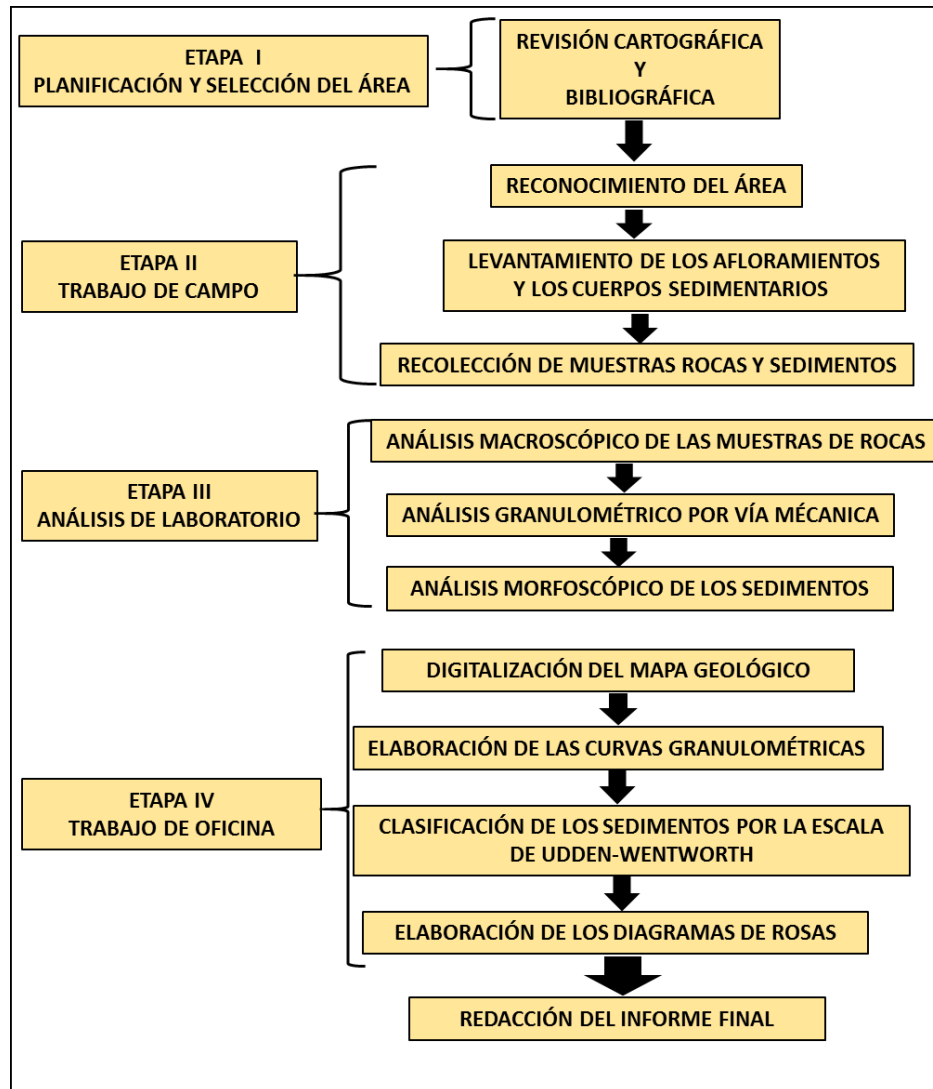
ETAPA I
PLANIFICACIÓN Y SELECCIÓN DEL ÁREA

REVISIÓN CARTOGRÁFICA
Y
BIBLIOGRÁFICA

RECONOCIMIENTO DEL ÁREA

ETAPA II
TRABAJO DE CAMPO

LEVANTAMIENTO DE LOS AFLORAMIENTOS Y LOS CUERPOS SEDIMENTARIOS

RECOLECCIÓN DE MUESTRAS ROCAS Y SEDIMENTOS

ANÁLISIS MACROSCÓPICO DE LAS MUESTRAS DE ROCAS

ETAPA III
ANÁLISIS DE LABORATORIO

ANÁLISIS GRANULOMÉTRICO POR VÍA MÉCANICA

ANÁLISIS MORFOSCÓPICO DE LOS SEDIMENTOS

DIGITALIZACIÓN DEL MAPA GEOLÓGICO

ELABORACIÓN DE LAS CURVAS GRANULOMÉTRICAS

ETAPA IV
TRABAJO DE OFICINA

CLASIFICACIÓN DE LOS SEDIMENTOS POR LA ESCALA DE UDDEN-WENTWORTH

ELABORACIÓN DE LOS DIAGRAMAS DE ROSAS

REDACCIÓN DEL INFORME FINAL